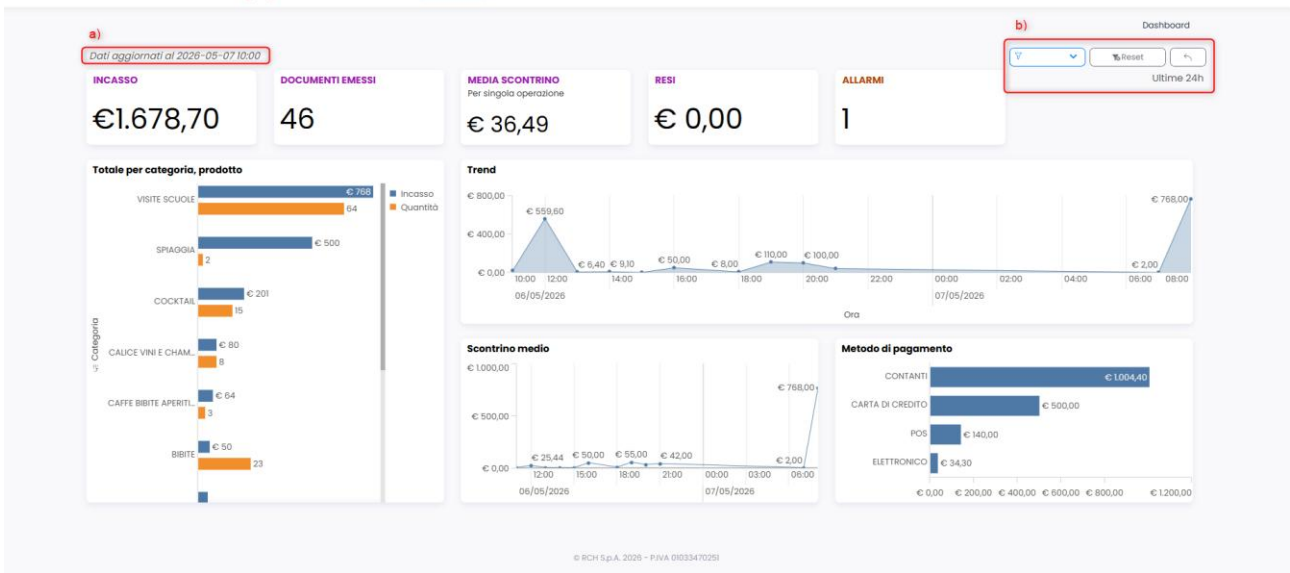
a)

Dati aggiornati al 2026-05-07 10:00

b)

Dashboard

Reset

Ultime 24h

INCASSO

€1.678,70

DOCUMENTI EMESSI

46

MEDIA SCONTRINO
Per singola operazione

€ 36,49

RESI

€ 0,00

ALLARMI

1

Totale per categoria, prodotto

Incasso
Quantità

Categoria

VISITE SCUOLE € 768 64

SPIAGGIA € 500 2

COCKTAIL € 201 15

CALICE VINI E CHAM... € 80 8

CAFFE BIBITE APERITI... € 64 3

BIBITE € 50 23

Trend

€ 800,00
€ 400,00
€ 0,00

€ 559,60
€ 6,40
€ 9,10
€ 50,00
€ 8,00
€ 110,00
€ 100,00
€ 2,00
€ 768,00

10:00 12:00 14:00 16:00 18:00 20:00 22:00 00:00 02:00 04:00 06:00 08:00
06/05/2026 07/05/2026

Ora

Scontrino medio

€ 1.000,00
€ 500,00
€ 0,00

€ 25,44
€ 50,00
€ 55,00
€ 42,00
€ 2,00
€ 768,00

12:00 15:00 18:00 21:00 00:00 03:00 06:00
06/05/2026 07/05/2026

Metodo di pagamento

CONTANTI € 1.004,40
CARTA DI CREDITO € 500,00
POS € 140,00
ELETTRONICO € 34,30

€ 0,00 € 200,00 € 400,00 € 600,00 € 800,00 € 1.200,00

© RCH S.p.A. 2026 - P.IVA 01033470251